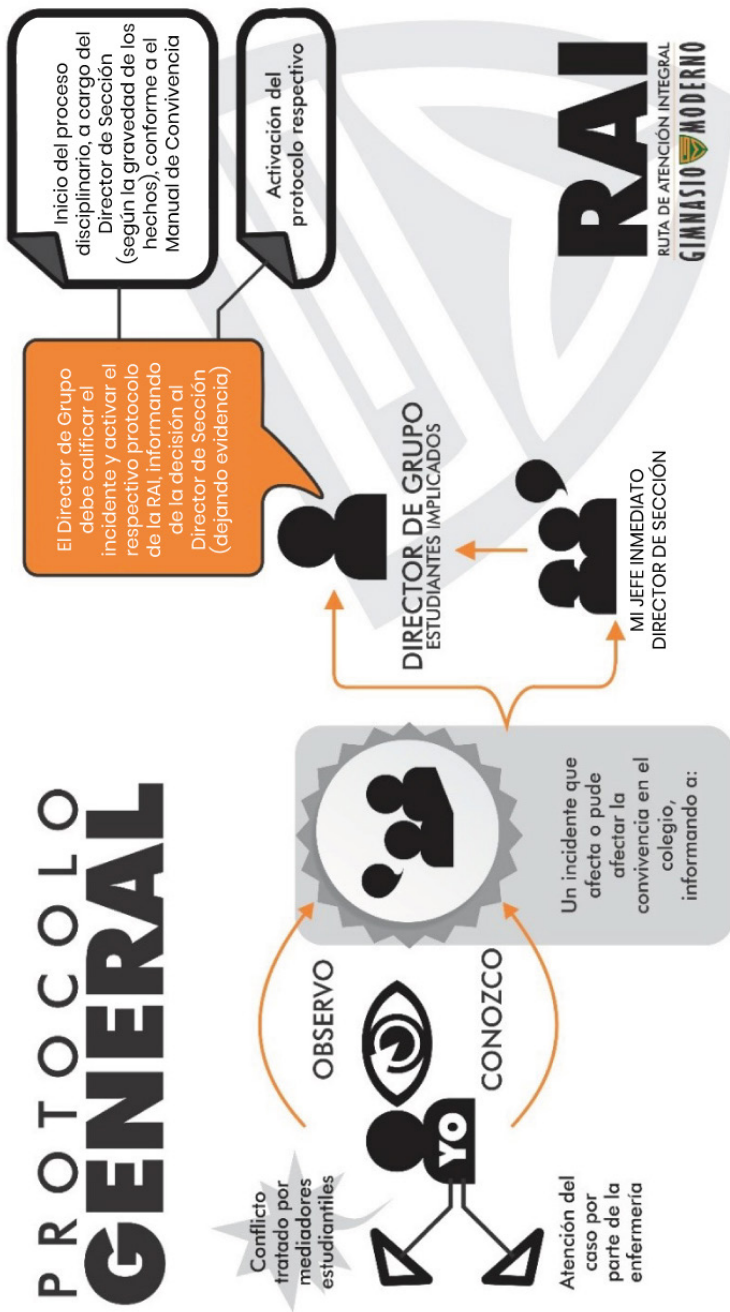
PROTOCOLO
GENERAL

Conflicto tratado por mediadores estudiantiles

YO

Atención del caso por parte de la enfermería

OBSERVO

CONOZCO

Un incidente que afecta o pude afectar la convivencia en el colegio, informando a:

DIRECTOR DE GRUPO
ESTUDIANTES IMPLICADOS

MI JEFE INMEDIATO
DIRECTOR DE SECCIÓN

El Director de Grupo debe calificar el incidente y activar el respectivo protocolo de la RAI, informando de la decisión al Director de Sección (dejando evidencia)

Inicio del proceso disciplinario, a cargo del Director de Sección (según la gravedad de los hechos), conforme a el Manual de Convivencia

Activación del protocolo respectivo

RAI
RUTA DE ATENCIÓN INTEGRAL
GIMNASIO MODERNO